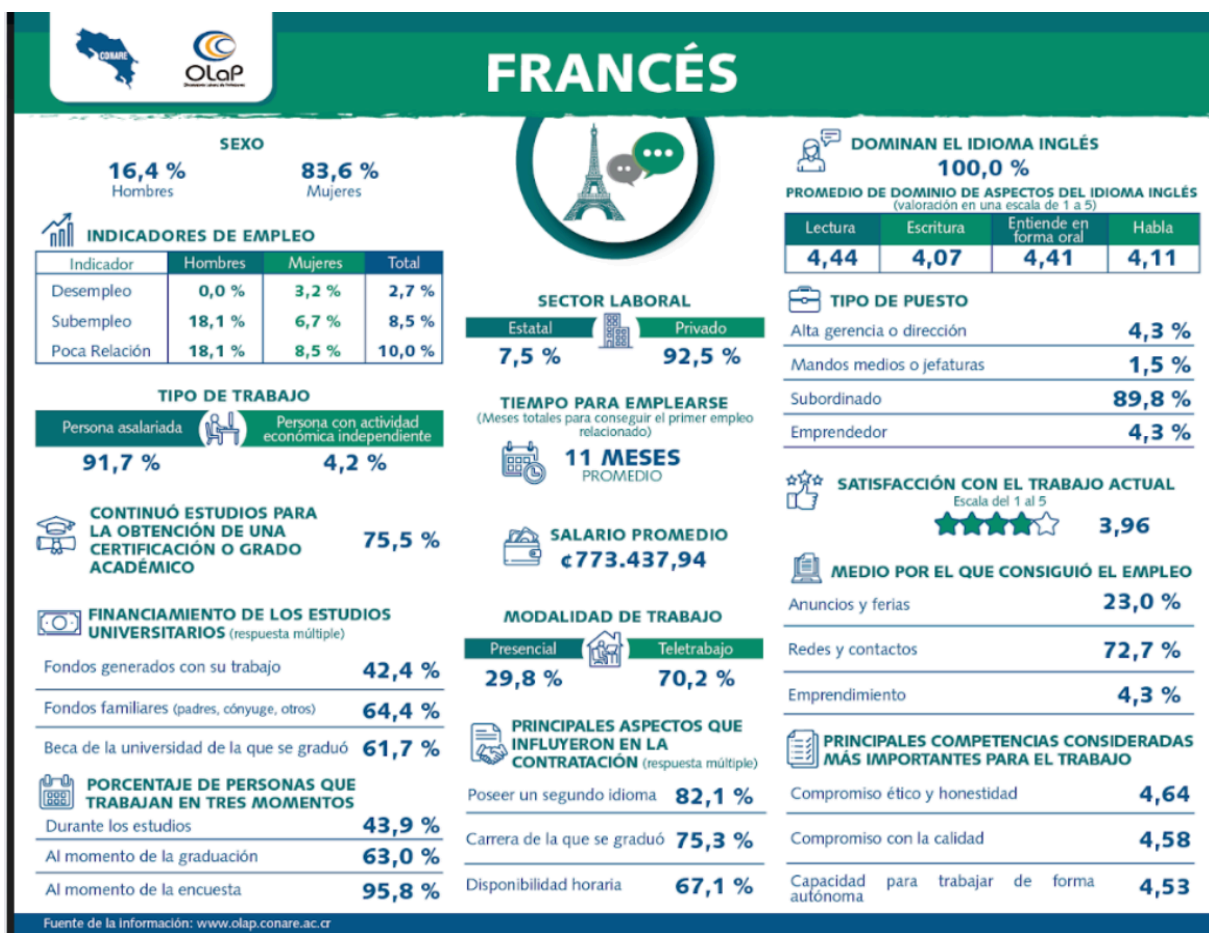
CONARE
OLaP
Observatorio Laboral de Profesiones

FRANCÉS

SEXO
16,4 % Hombres
83,6 % Mujeres

INDICADORES DE EMPLEO

| Indicador | Hombres | Mujeres | Total |
|---|---|---|---|
| Desempleo | 0,0 % | 3,2 % | 2,7 % |
| Subempleo | 18,1 % | 6,7 % | 8,5 % |
| Poca Relación | 18,1 % | 8,5 % | 10,0 % |

TIPO DE TRABAJO
Persona asalariada 91,7 %
Persona con actividad económica independiente 4,2 %

CONTINUÓ ESTUDIOS PARA LA OBTENCIÓN DE UNA CERTIFICACIÓN O GRADO ACADÉMICO 75,5 %

FINANCIAMIENTO DE LOS ESTUDIOS UNIVERSITARIOS (respuesta múltiple)
Fondos generados con su trabajo 42,4 %
Fondos familiares (padres, cónyuge, otros) 64,4 %
Beca de la universidad de la que se graduó 61,7 %

PORCENTAJE DE PERSONAS QUE TRABAJAN EN TRES MOMENTOS
Durante los estudios 43,9 %
Al momento de la graduación 63,0 %
Al momento de la encuesta 95,8 %

SECTOR LABORAL
Estatal 7,5 %
Privado 92,5 %

TIEMPO PARA EMPLEARSE
(Meses totales para conseguir el primer empleo relacionado)
11 MESES
PROMEDIO

SALARIO PROMEDIO
¢773.437,94

MODALIDAD DE TRABAJO
Presencial 29,8 %
Teletrabajo 70,2 %

PRINCIPALES ASPECTOS QUE INFLUYERON EN LA CONTRATACIÓN (respuesta múltiple)
Poseer un segundo idioma 82,1 %
Carrera de la que se graduó 75,3 %
Disponibilidad horaria 67,1 %

DOMINAN EL IDIOMA INGLÉS
100,0 %
PROMEDIO DE DOMINIO DE ASPECTOS DEL IDIOMA INGLÉS
(valoración en una escala de 1 a 5)

| Lectura | Escritura | Entiende en forma oral | Habla |
|---|---|---|---|
| 4,44 | 4,07 | 4,41 | 4,11 |

TIPO DE PUESTO
Alta gerencia o dirección 4,3 %
Mandos medios o jefaturas 1,5 %
Subordinado 89,8 %
Emprendedor 4,3 %

SATISFACCIÓN CON EL TRABAJO ACTUAL
Escala del 1 al 5
3,96

MEDIO POR EL QUE CONSIGUIÓ EL EMPLEO
Anuncios y ferias 23,0 %
Redes y contactos 72,7 %
Emprendimiento 4,3 %

PRINCIPALES COMPETENCIAS CONSIDERADAS MÁS IMPORTANTES PARA EL TRABAJO
Compromiso ético y honestidad 4,64
Compromiso con la calidad 4,58
Capacidad para trabajar de forma autónoma 4,53

Fuente de la información: www.olap.conare.ac.cr